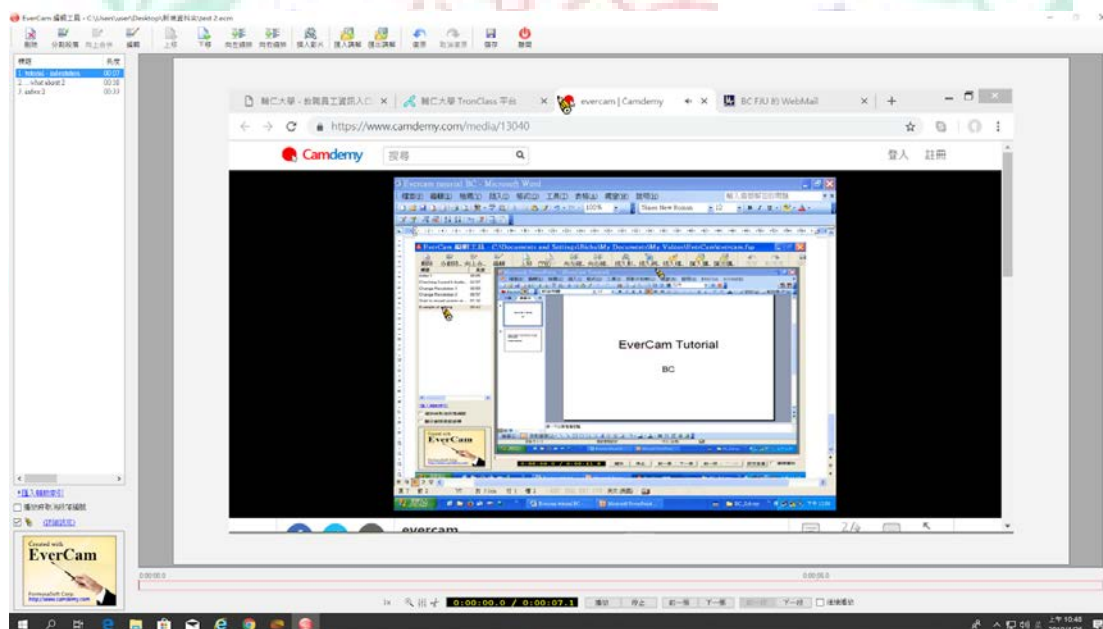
EverCam 編輯工具 - C:\Users\user\Desktop\新增資料夾\test 2.ecm

刪除 分割段落 向上合併 編輯 上移 下移 向左縮排 向右縮排 插入影片 插入講解 匯出講解 復原 取消復原 儲存 離開

標題 長度
1. tutorial - evercam 00:07
2. ...what slide 2 00:08
3. adver 2 00:10

+插入縮節索引
播放時取消段落縮排

Created with EverCam

輔仁大學 - 台灣員工資訊入口 × 輔仁大學 TronClass 平台 × evercam | Camdemy × BC FJU 的 WebMail × +

https://www.camdemy.com/media/13040

Camdemy 搜尋 登入 註冊

Evercam tutorial BC - Microsoft Word

EverCam Tutorial

BC

EverCam

evercam

0:00:00.0 / 0:00:07.1

0:00:00.0 0:00:05.0

播放 停止 前一個 下一個 下一段 連續播放

上午 10:48